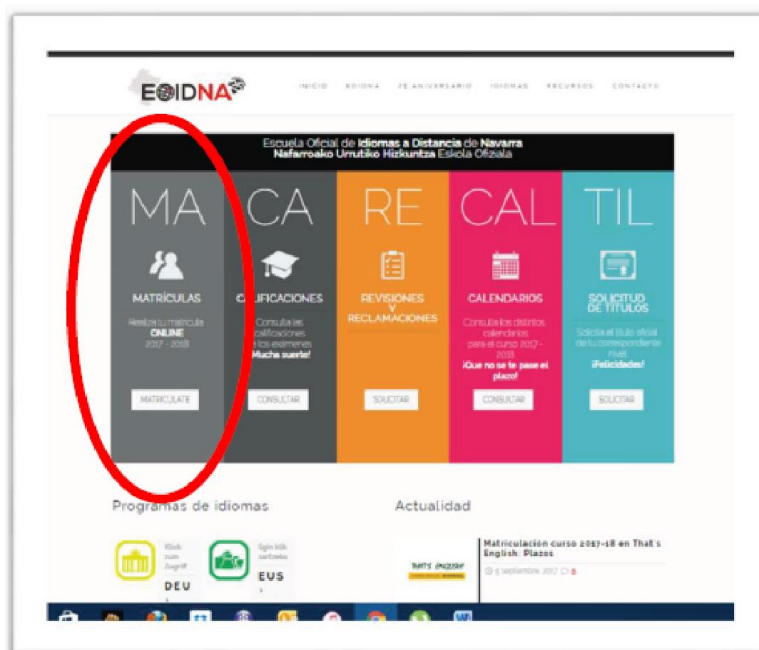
EOIDNA

INICIO EOIDNA 25 ANIVERSARIO IDIOMAS RECURSOS CONTACTO

Escuela Oficial de Idiomas a Distancia de Navarra
Nafarroako Urrutiko Hizkuntza Eskola Ofiziala

MA
MATRÍCULAS
Realiza tu matrícula ONLINE 2017 - 2018
MATRICULATE

CA
CALIFICACIONES
Consulta las calificaciones de los exámenes ¡Mucha suerte!
CONSULTAR

RE
REVISIONES Y RECLAMACIONES
SOLICITAR

CAL
CALENDARIOS
Consulta los distintos calendarios para el curso 2017 - 2018 ¡Que no se te pase el plazo!
CONSULTAR

TIL
SOLICITUD DE TÍTULOS
Solicita el título oficial de tu correspondiente nivel ¡Felicidades!
SOLICITAR

Programas de idiomas

Klick zum Angriff
DEU

Egin klik sartzeko
EUS

Actualidad

THAT'S ENGLISH!

Matriculación curso 2017-18 en That's English: Plazos
5 septiembre, 2017 0